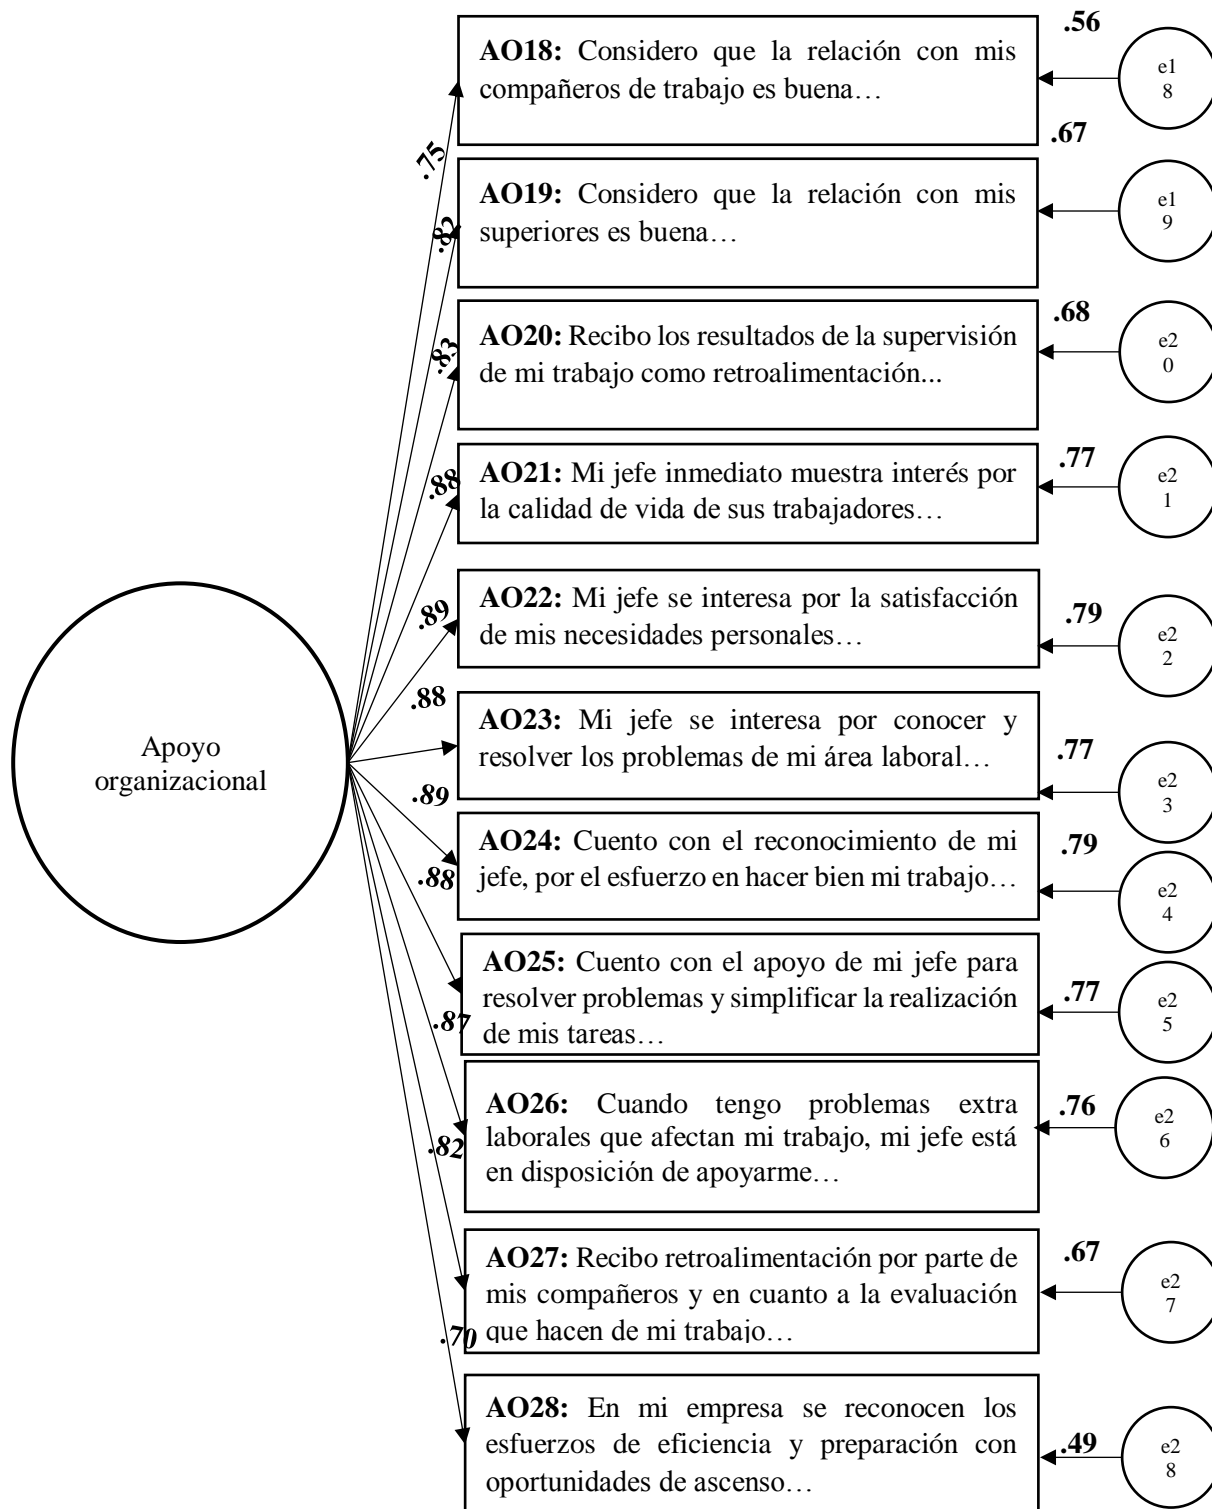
Apoyo organizacional

.75
.82
.83
.88
.89
.88
.89
.88
.87
.82
.70

.56
AO18: Considero que la relación con mis compañeros de trabajo es buena…
e1 8

.67
AO19: Considero que la relación con mis superiores es buena…
e1 9

.68
AO20: Recibo los resultados de la supervisión de mi trabajo como retroalimentación...
e2 0

.77
AO21: Mi jefe inmediato muestra interés por la calidad de vida de sus trabajadores…
e2 1

.79
AO22: Mi jefe se interesa por la satisfacción de mis necesidades personales…
e2 2

.77
AO23: Mi jefe se interesa por conocer y resolver los problemas de mi área laboral…
e2 3

.79
AO24: Cuento con el reconocimiento de mi jefe, por el esfuerzo en hacer bien mi trabajo…
e2 4

.77
AO25: Cuento con el apoyo de mi jefe para resolver problemas y simplificar la realización de mis tareas…
e2 5

.76
AO26: Cuando tengo problemas extra laborales que afectan mi trabajo, mi jefe está en disposición de apoyarme…
e2 6

.67
AO27: Recibo retroalimentación por parte de mis compañeros y en cuanto a la evaluación que hacen de mi trabajo…
e2 7

.49
AO28: En mi empresa se reconocen los esfuerzos de eficiencia y preparación con oportunidades de ascenso…
e2 8